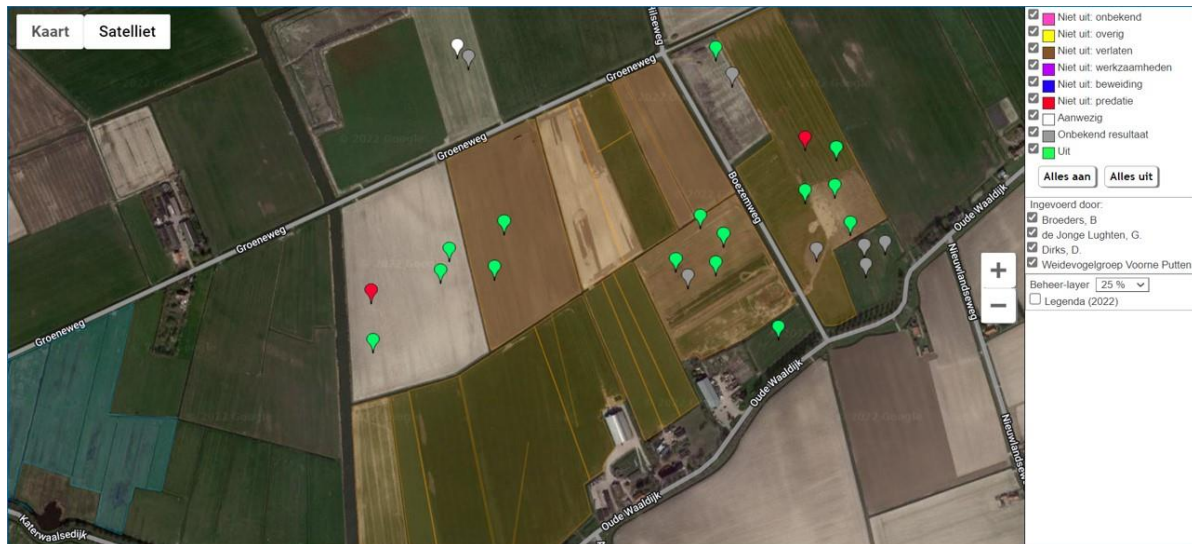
Kaart
Satelliet

Groeneweg
Groeneweg
Groeneweg
Groeneweg
Boezemweg
Oude Waaldijk
Oude Waaldijk
Oude Waaldijk
Nieuwlandseweg
Nieuwlandseweg
Katerwaalsedijk
© 2022 Google
© 2022 Google
© 2022 Google
© 2022 Google

+
−

Niet uit: onbekend
Niet uit: overig
Niet uit: verlaten
Niet uit: werkzaamheden
Niet uit: beweiding
Niet uit: predatie
Aanwezig
Onbekend resultaat
Uit
Alles aan
Alles uit
Ingevoerd door:
Broeders, B
de Jonge Lughten, G.
Dirks, D.
Weidevogelgroep Voorne Putten
Beheer-layer 25 %
Legenda (2022)